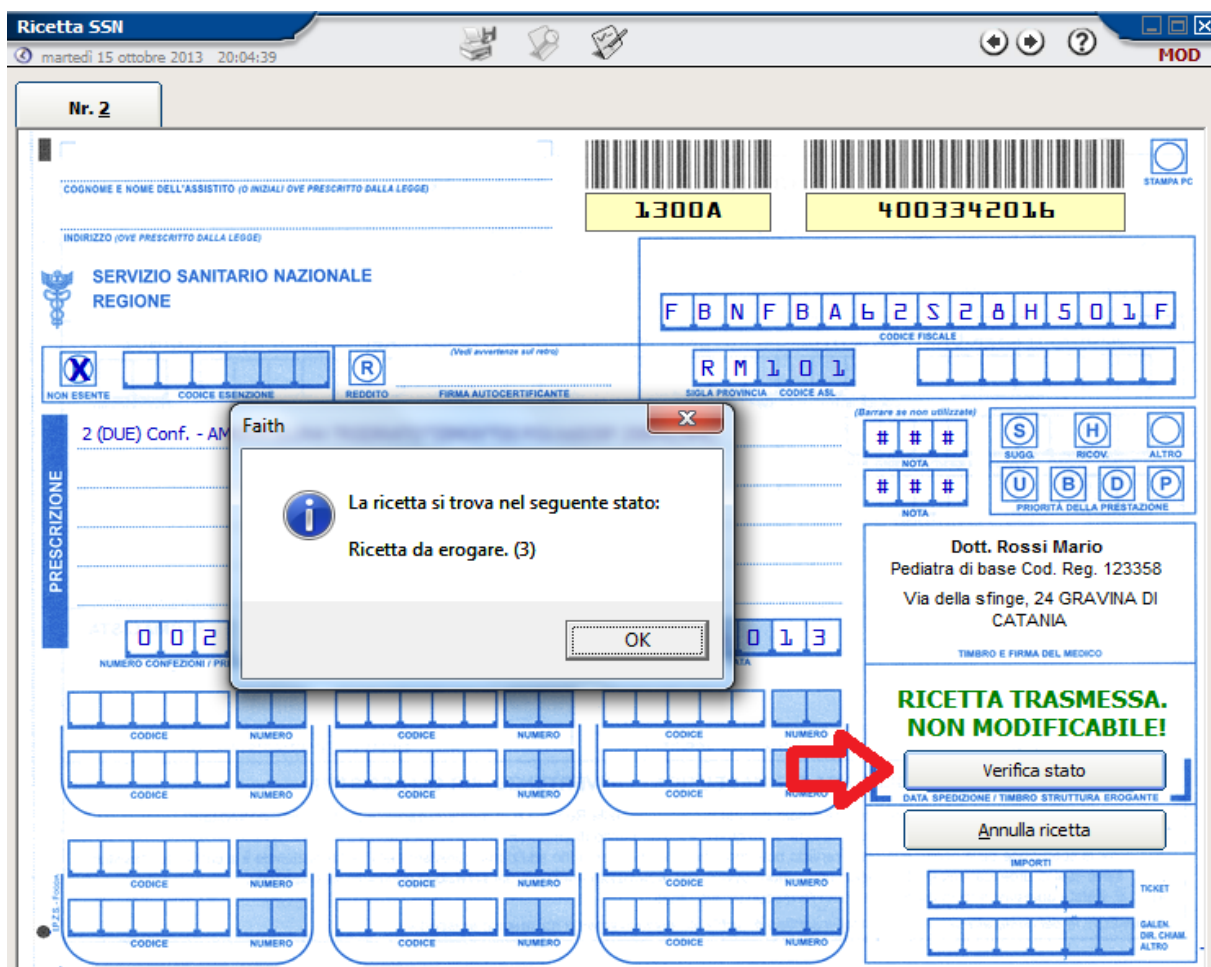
Ricetta SSN
martedì 15 ottobre 2013 20:04:39
MOD

Nr. 2

1300A
4003342016
STAMPA PC

COGNOME E NOME DELL'ASSISTITO (O INIZIALI OVE PRESCRITTO DALLA LEGGE)
INDIRIZZO (OVE PRESCRITTO DALLA LEGGE)

SERVIZIO SANITARIO NAZIONALE
REGIONE

F B N F B A 6 2 S 2 8 H 5 0 1 F
CODICE FISCALE

X
NON ESENTE
CODICE ESENZIONE
R
REDDITO
(Vedi avvertenze sul retro)
FIRMA AUTOCERTIFICANTE

R M 1 0 1
SIGLA PROVINCIA CODICE ASL

(Barrare se non utilizzate)
# # #
NOTA
# # #
NOTA

S SUGG.
H RICOV.
ALTRO
U B D P
PRIORITÀ DELLA PRESTAZIONE

PRESCRIZIONE
2 (DUE) Conf. - AM

Faith
La ricetta si trova nel seguente stato:
Ricetta da erogare. (3)
OK

0 0 2
NUMERO CONFEZIONI / PR
0 1 3
ATA

Dott. Rossi Mario
Pediatra di base Cod. Reg. 123358
Via della sfinge, 24 GRAVINA DI CATANIA
TIMBRO E FIRMA DEL MEDICO

RICETTA TRASMESSA.
NON MODIFICABILE!
Verifica stato
DATA SPEDIZIONE / TIMBRO STRUTTURA EROGANTE
Annulla ricetta

CODICE NUMERO
CODICE NUMERO
CODICE NUMERO
CODICE NUMERO
CODICE NUMERO
CODICE NUMERO
CODICE NUMERO
CODICE NUMERO
CODICE NUMERO
CODICE NUMERO
CODICE NUMERO
CODICE NUMERO

IMPORTI
TICKET
GALEN. DIR. CHIAM. ALTRO